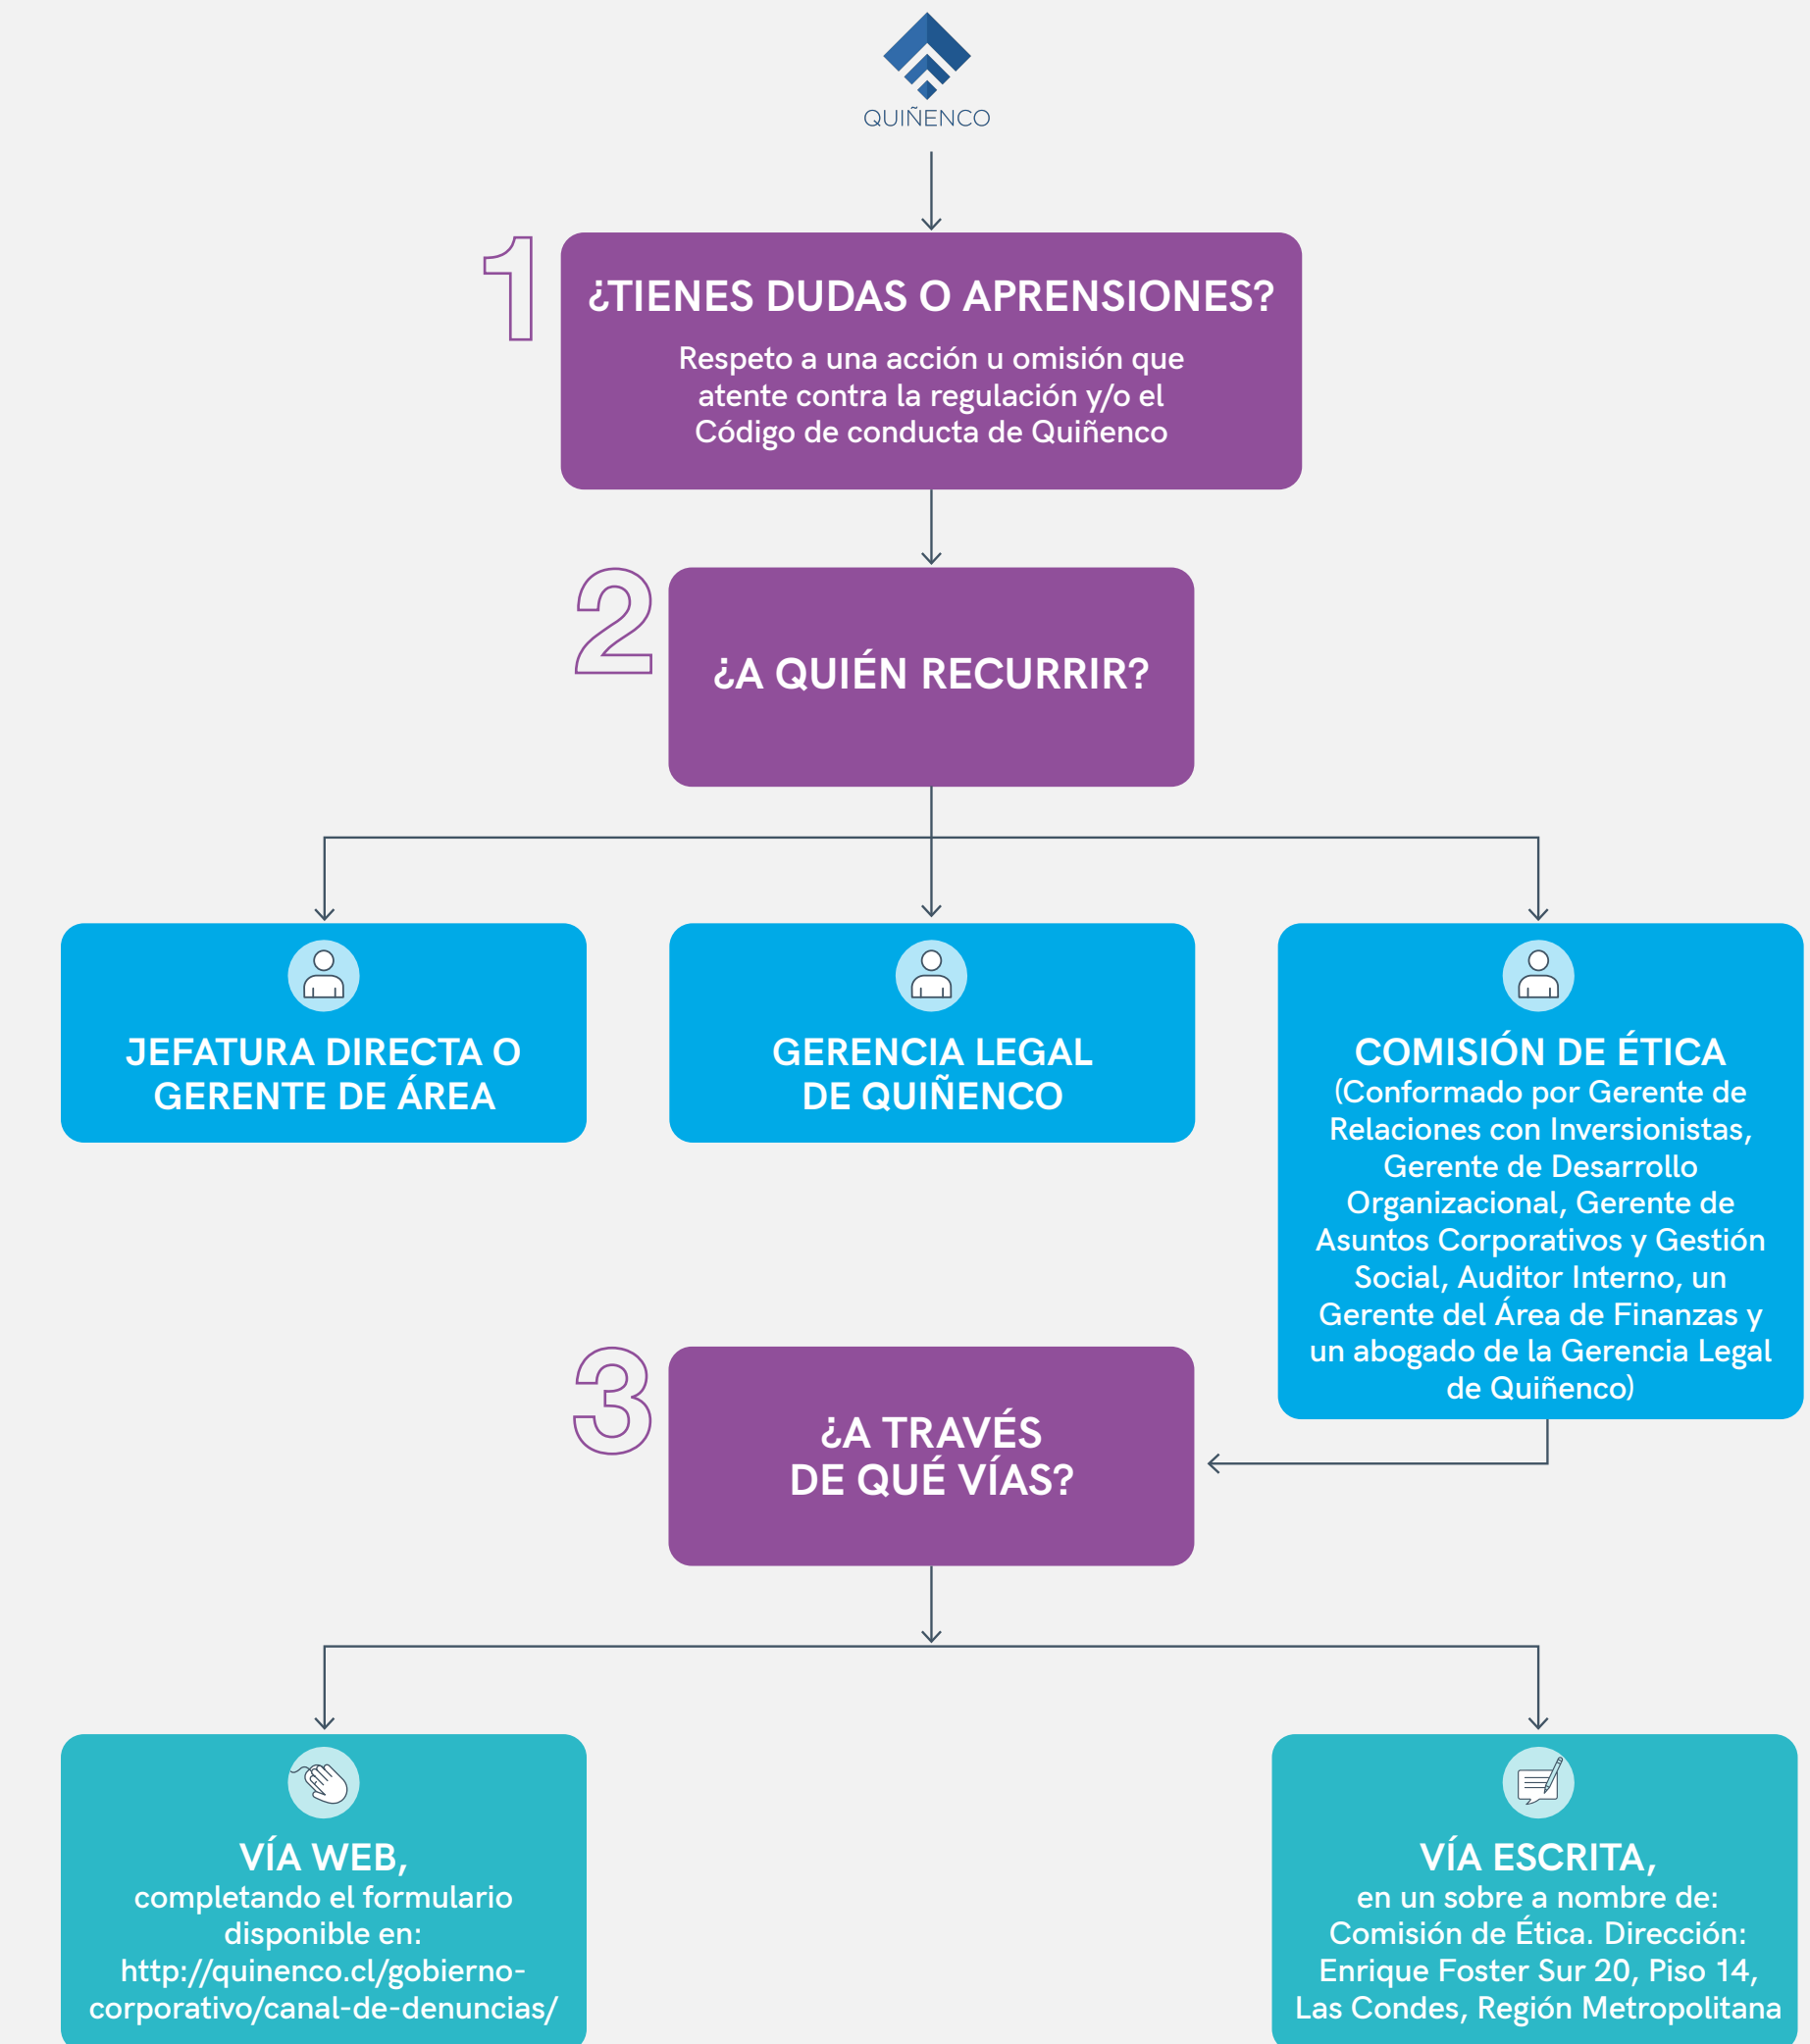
QUIÑENCO

1

¿TIENES DUDAS O APRENSIONES?

Respeto a una acción u omisión que atente contra la regulación y/o el Código de conducta de Quiñenco

2

¿A QUIÉN RECURRIR?

JEFATURA DIRECTA O GERENTE DE ÁREA

GERENCIA LEGAL DE QUIÑENCO

COMISIÓN DE ÉTICA (Conformado por Gerente de Relaciones con Inversionistas, Gerente de Desarrollo Organizacional, Gerente de Asuntos Corporativos y Gestión Social, Auditor Interno, un Gerente del Área de Finanzas y un abogado de la Gerencia Legal de Quiñenco)

3

¿A TRAVÉS DE QUÉ VÍAS?

VÍA WEB, completando el formulario disponible en: http://quinenco.cl/gobierno-corporativo/canal-de-denuncias/

VÍA ESCRITA, en un sobre a nombre de: Comisión de Ética. Dirección: Enrique Foster Sur 20, Piso 14, Las Condes, Región Metropolitana